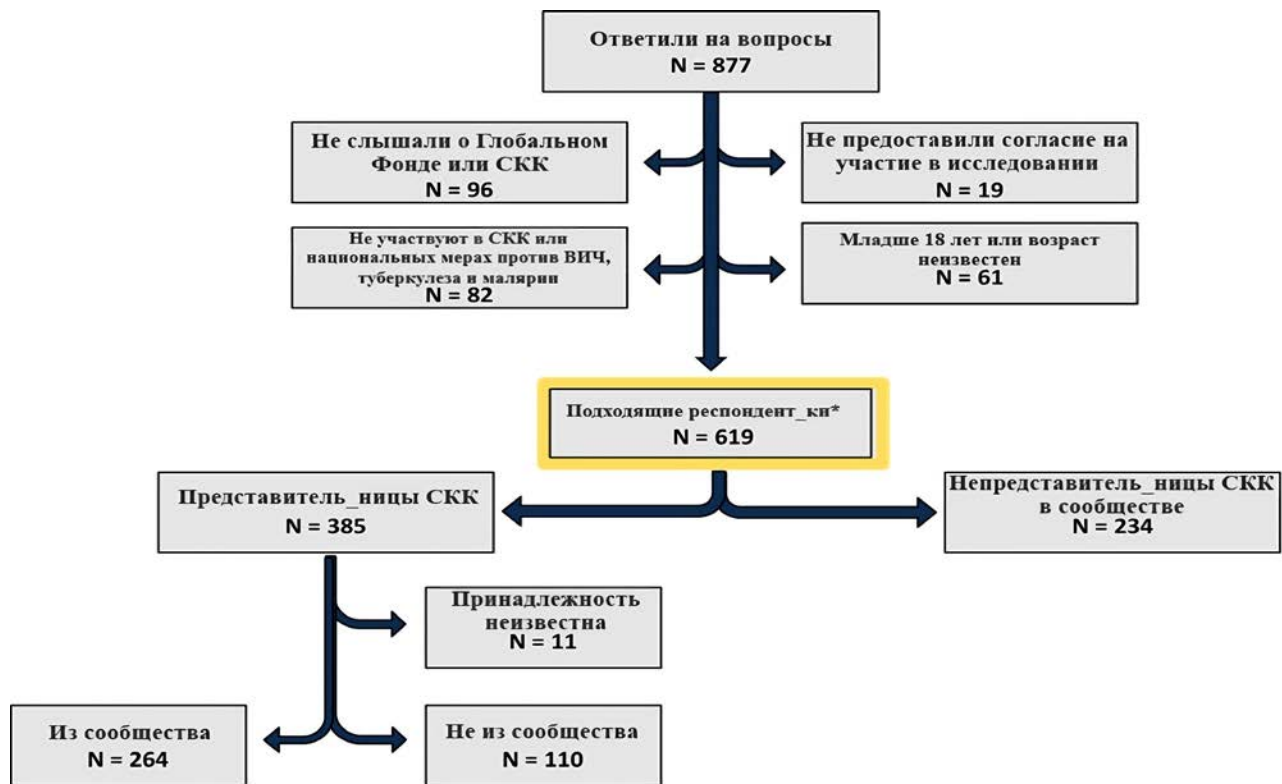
Ответили на вопросы
N = 877

Не слышали о Глобальном Фонде или СКК
N = 96

Не предоставили согласие на участие в исследовании
N = 19

Не участвуют в СКК или национальных мерах против ВИЧ, туберкулеза и малярии
N = 82

Младше 18 лет или возраст неизвестен
N = 61

Подходящие респондент_ки*
N = 619

Представитель_ницы СКК
N = 385

Непредставитель_ницы СКК в сообществе
N = 234

Принадлежность неизвестна
N = 11

Из сообщества
N = 264

Не из сообщества
N = 110